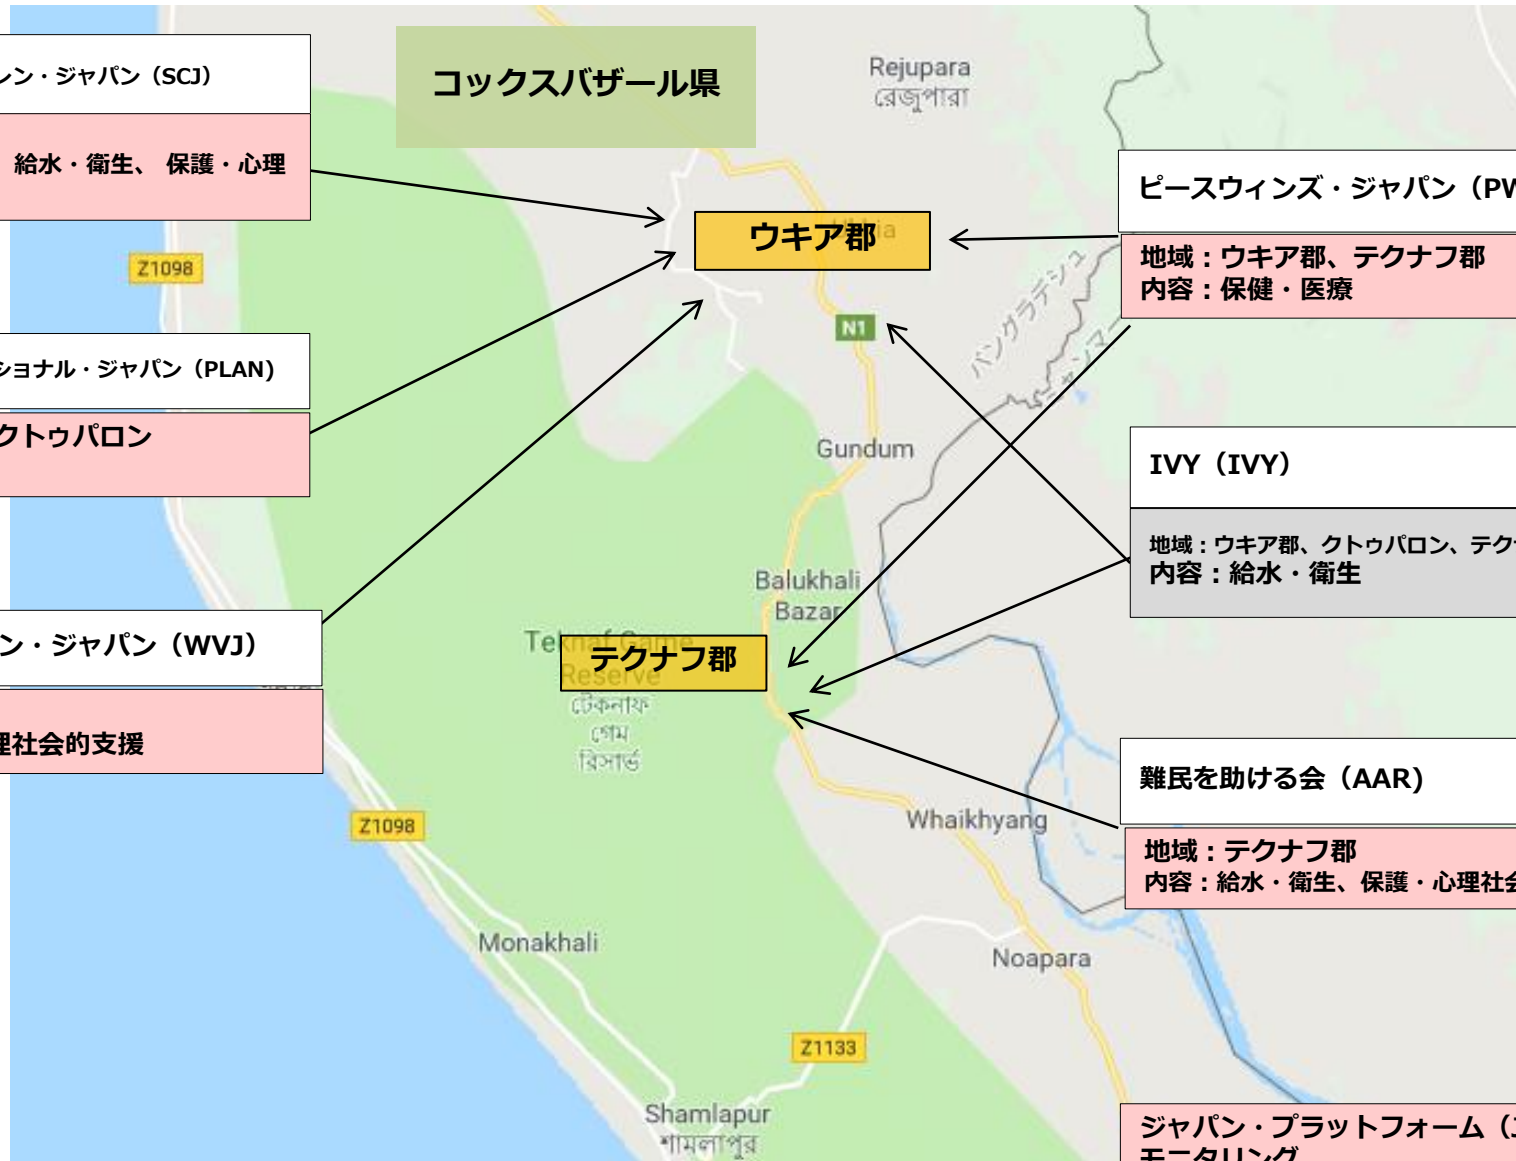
ン・ジャパン（SCJ）

給水・衛生、 保護・心理

コックスバザール県

Rejupara
রেজুপারা

ウキア郡

ピースウィンズ・ジャパン（PW

地域：ウキア郡、テクナフ郡
内容：保健・医療

Z1098

N1

バングラデシュ

ミャンマー

ショナル・ジャパン（PLAN）

クトゥパロン

Gundum

IVY（IVY）

地域：ウキア郡、クトゥパロン、テク
内容：給水・衛生

Balukhali Bazar

ン・ジャパン（WVJ）

Teknaf Game Reserve
টেকনাফ গেম রিসার্ভ

テクナフ郡

理社会的支援

Z1098

難民を助ける会（AAR）

Whaikhyang

地域：テクナフ郡
内容：給水・衛生、保護・心理社会

Monakhali

Noapara

Z1133

Shamlapur
শামলাপুর

ジャパン・プラットフォーム（
モニタリング